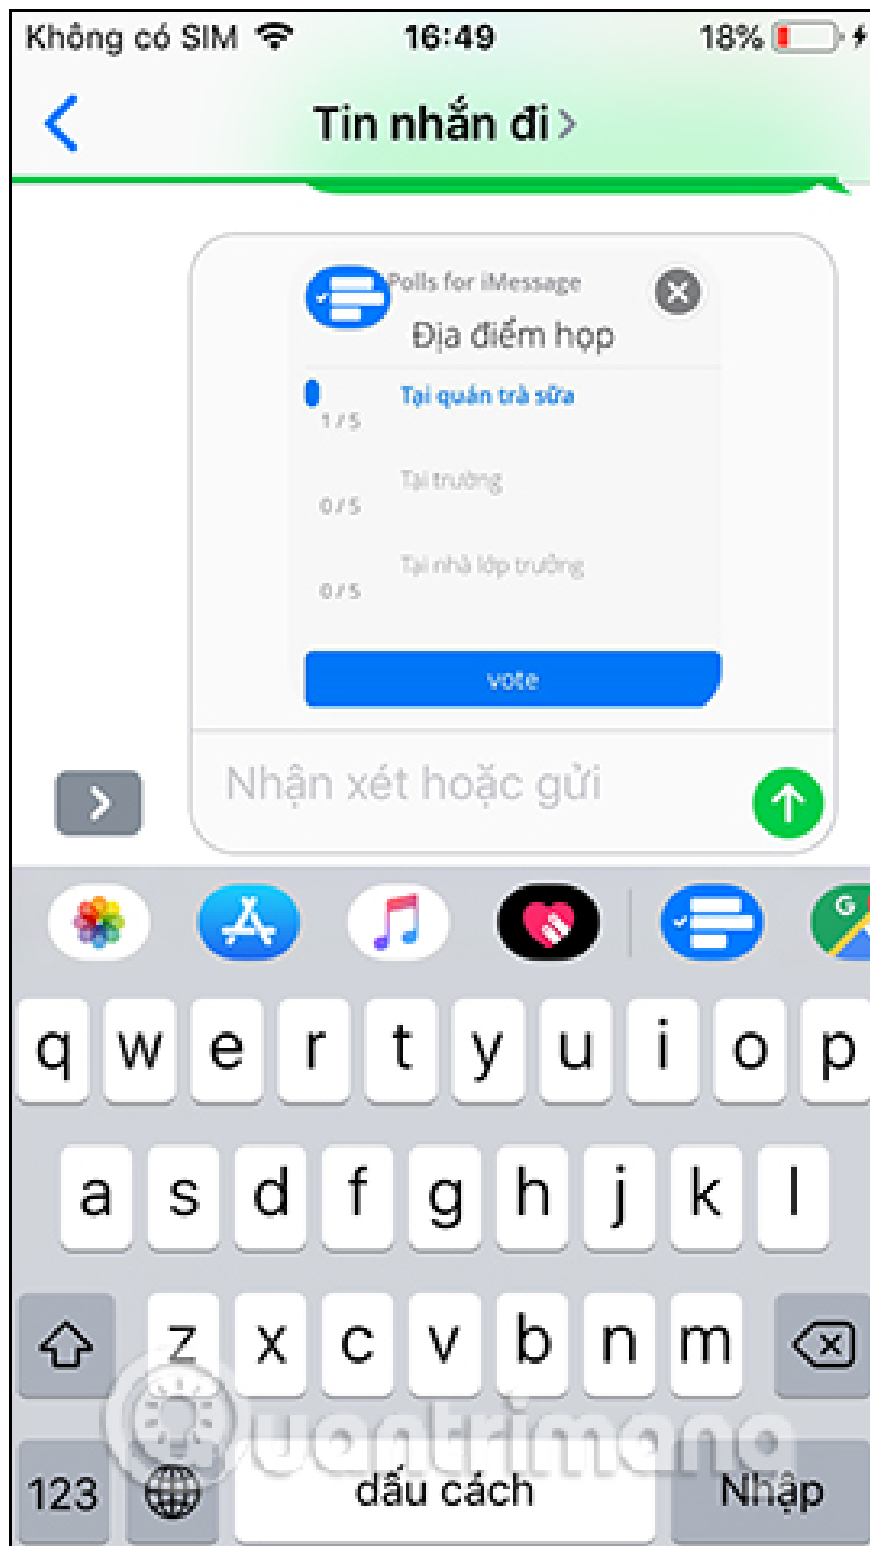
Không có SIM 16:49 18%

Tin nhắn đi >

Polls for iMessage
Địa điểm họp

Tại quán trà sữa
1/5

Tại trường
0/5

Tại nhà lớp trưởng
0/5

vote

Nhận xét hoặc gửi

q w e r t y u i o p
a s d f g h j k l
z x c v b n m
123 dấu cách Nhập

Quantrimang